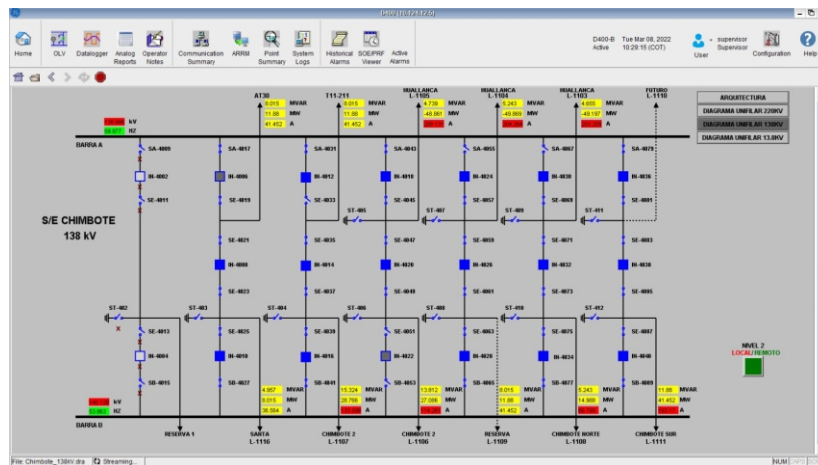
Delta [10.12.17.6]

Home
DLV
Datalogger
Analog Reports
Operator Notes
Communication Summary
ARRM
Point Summary
System Logs
Historical Alarms
SOE/PRF Viewer
Active Alarms
D400-B Active
Tue Mar 08, 2022 10:29:15 (COT)
supervisor Supervisor
User
Configuration
Help

ARQUITECTURA
DIAGRAMA UNIFILAR 220KV
DIAGRAMA UNIFILAR 138KV
DIAGRAMA UNIFILAR 13.8KV

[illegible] kV
59.977 HZ
BARRA A

AT30
0.015 MVAR
11.88 MW
41.452 A

T11-211
0.015 MVAR
11.88 MW
41.452 A

HUALLANCA L-1105
4.739 MVAR
-48.861 MW
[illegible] A

HUALLANCA L-1104
5.243 MVAR
-49.869 MW
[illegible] A

HUALLANCA L-1103
4.805 MVAR
-49.197 MW
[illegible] A

FUTURO L-1110

SA-4009
IN-4002
SE-4011
SA-4017
IN-4006
SE-4019
SA-4031
IN-4012
SE-4033
SA-4043
IN-4018
SE-4045
SA-4055
IN-4024
SE-4057
SA-4067
IN-4030
SE-4069
SA-4079
IN-4036
SE-4081
ST-405
ST-407
ST-409
ST-411

S/E CHIMBOTE
138 kV

SE-4021
IN-4008
SE-4023
SE-4035
IN-4014
SE-4037
SE-4047
IN-4020
SE-4049
SE-4059
IN-4026
SE-4061
SE-4071
IN-4032
SE-4073
SE-4083
IN-4038
SE-4085

ST-402
ST-403
ST-404
ST-406
ST-408
ST-410
ST-412

SE-4013
IN-4004
SB-4015
SE-4025
IN-4010
SB-4027
SE-4039
IN-4016
SB-4041
SE-4051
IN-4022
SB-4053
SE-4063
IN-4028
SB-4065
SE-4075
IN-4034
SB-4077
SE-4087
IN-4040
SB-4089

NIVEL 2
LOCAL/REMOTO

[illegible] kV
59.983 HZ
BARRA B

4.957 MVAR
8.015 MW
36.584 A

15.324 MVAR
26.768 MW
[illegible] A

13.812 MVAR
27.088 MW
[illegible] A

0.015 MVAR
11.88 MW
41.452 A

5.243 MVAR
14.989 MW
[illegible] A

11.88 MVAR
41.452 MW
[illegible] A

RESERVA 1
SANTA L-1116
CHIMBOTE 2 L-1107
CHIMBOTE 2 L-1106
RESERVA L-1109
CHIMBOTE NORTE L-1108
CHIMBOTE SUR L-1111

File: Chimbote_138kV.dra
Streaming...
NUM